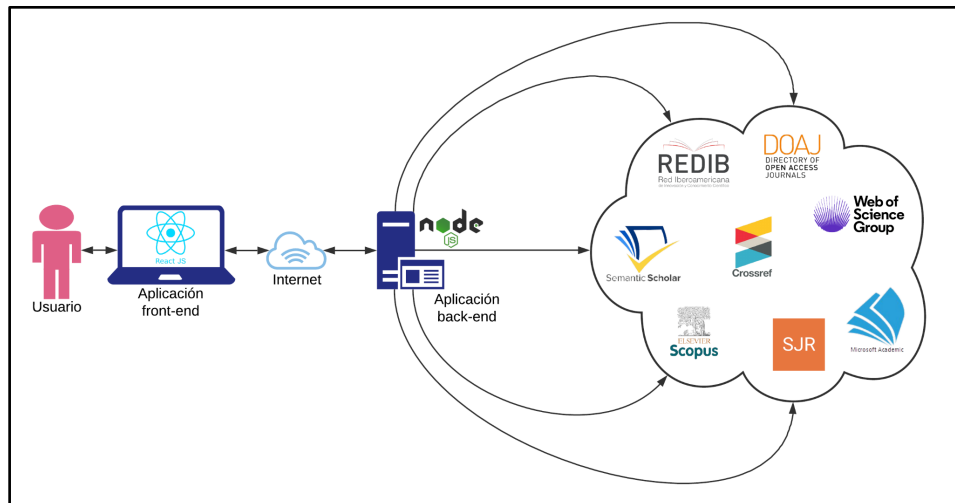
Usuario

React JS

Aplicación front-end

Internet

node JS

Aplicación back-end

REDIB
Red Iberoamericana de Innovación y Conocimiento Científico

DOAJ
DIRECTORY OF OPEN ACCESS JOURNALS

Web of Science Group

Semantic Scholar

Crossref

ELSEVIER
Scopus

SJR

Microsoft Academic